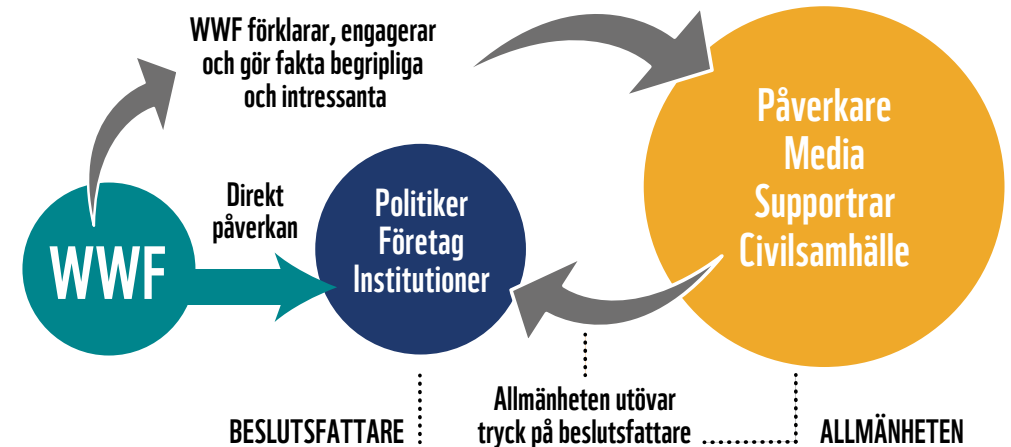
WWF förklarar, engagerar och gör fakta begripliga och intressanta

Påverkare
Media
Supportrar
Civilsamhälle

Direkt påverkan

WWF

Politiker
Företag
Institutioner

Allmänheten utövar tryck på beslutsfattare

BESLUTSFATTARE

ALLMÄNHETEN